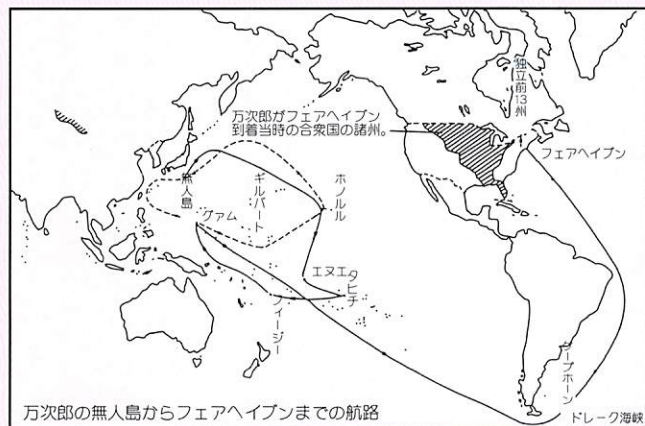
独立前13州

万次郎がフェアヘイブン到着当時の合衆国の諸州。

フェアヘイブン

無人島

ギルバート

ホノルル

グアム

エヌエ

タヒチ

フィージー

ケープホーン

ドレーク海峡

万次郎の無人島からフェアヘイブンまでの航路